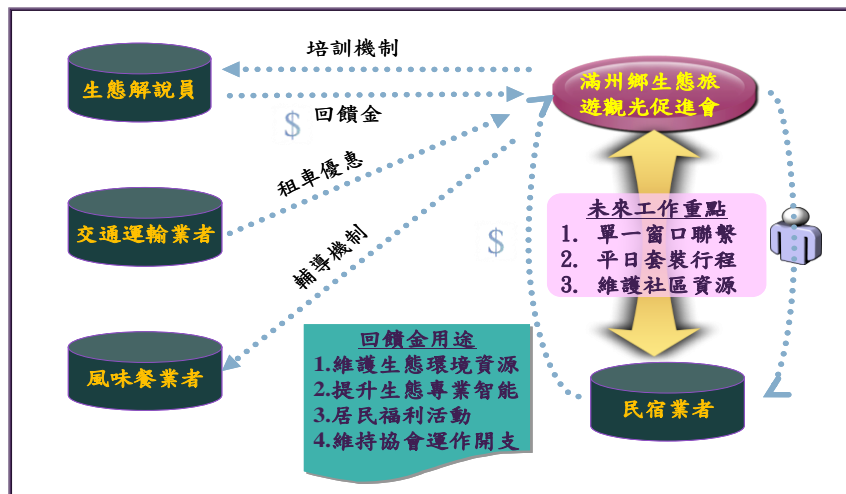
培訓機制

生態解說員

$ 回饋金

滿州鄉生態旅遊觀光促進會

租車優惠

交通運輸業者

輔導機制

$

未來工作重點
1. 單一窗口聯繫
2. 平日套裝行程
3. 維護社區資源

風味餐業者

回饋金用途
1.維護生態環境資源
2.提升生態專業智能
3.居民福利活動
4.維持協會運作開支

民宿業者